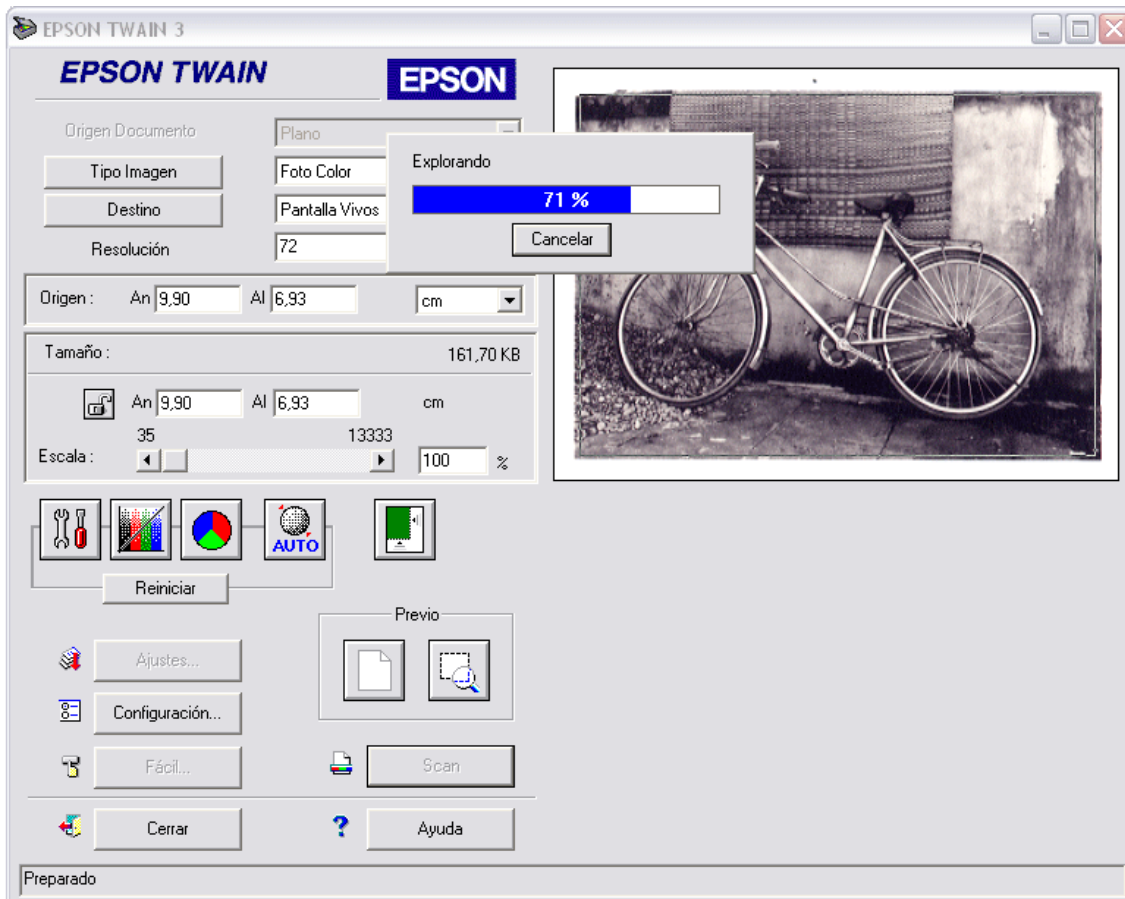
EPSON TWAIN 3

EPSON TWAIN

EPSON

Origen Documento
Plano

Tipo Imagen
Foto Color

Destino
Pantalla Vivos

Resolución
72

Explorando

71 %

Cancelar

Origen : An 9,90 Al 6,93 cm

Tamaño : 161,70 KB

An 9,90 Al 6,93 cm

35 13333

Escala : 100 %

AUTO

Reiniciar

Previo

Ajustes...

Configuración...

Fácil...

Scan

Cerrar

?

Ayuda

Preparado